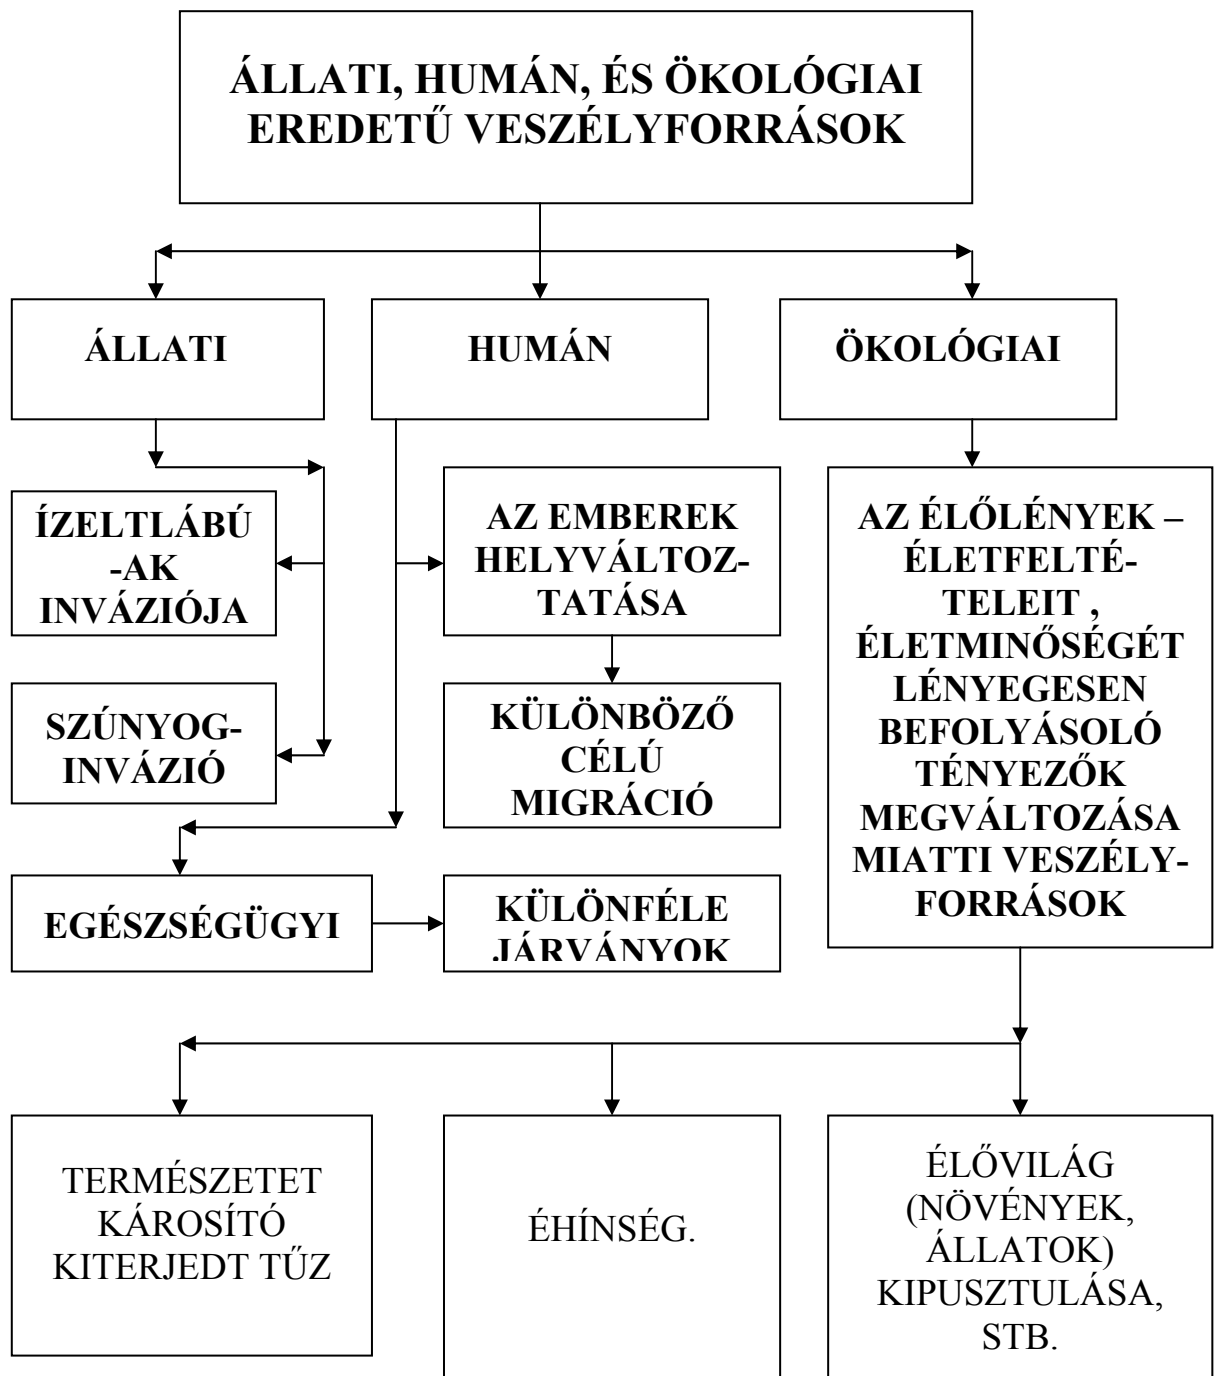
ÁLLATI, HUMÁN, ÉS ÖKOLÓGIAI EREDETŰ VESZÉLYFORRÁSOK

ÁLLATI

HUMÁN

ÖKOLÓGIAI

ÍZELTLÁBÚAK INVÁZIÓJA

SZÚNYOGINVÁZIÓ

AZ EMBEREK HELYVÁLTOZTATÁSA

KÜLÖNBÖZŐ CÉLÚ MIGRÁCIÓ

AZ ÉLŐLÉNYEK – ÉLETFELTÉTELEIT , ÉLETMINŐSÉGÉT LÉNYEGESEN BEFOLYÁSOLÓ TÉNYEZŐK MEGVÁLTOZÁSA MIATTI VESZÉLYFORRÁSOK

EGÉSZSÉGÜGYI

KÜLÖNFÉLE JÁRVÁNYOK

TERMÉSZETET KÁROSÍTÓ KITERJEDT TŰZ

ÉHÍNSÉG.

ÉLŐVILÁG (NÖVÉNYEK, ÁLLATOK) KIPUSZTULÁSA, STB.